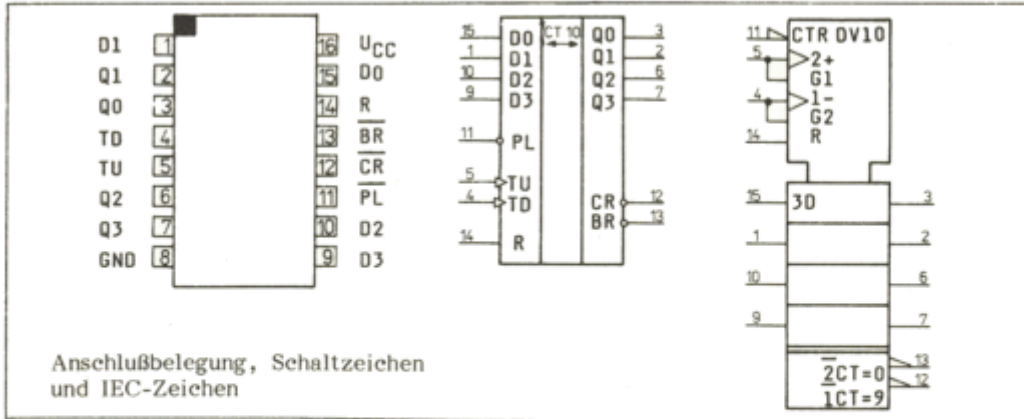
D1 1
Q1 2
Q0 3
TD 4
TU 5
Q2 6
Q3 7
GND 8

16 $U_{CC}$
15 D0
14 R
13 $\overline{BR}$
12 $\overline{CR}$
11 $\overline{PL}$
10 D2
9 D3

15 D0
1 D1
10 D2
9 D3
CT 10
Q0 3
Q1 2
Q2 6
Q3 7
11 PL
5 TU
4 TD
CR 12
BR 13
14 R

11 CTR DV10
5 2+
G1
4 1−
G2
14 R
15 3D 3
1 2
10 6
9 7
$\overline{2}$CT=0 13
$\overline{1}$CT=9 12

Anschlußbelegung, Schaltzeichen und IEC-Zeichen